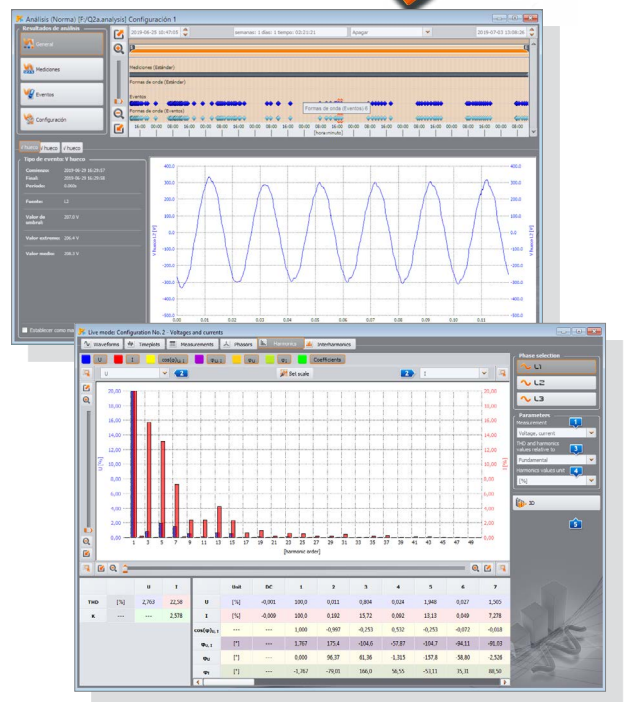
Análisis (Norma) [F:/Q2a.analysis] Configuración 1

Resultados de análisis

General

Mediciones

Eventos

Configuración

2019-06-25 10:47:05 | semanas: 1 días: 1 tiempo: 03:21:21 | Apagar | 2019-07-03 13:08:26

Mediciones (Estándar)

Formas de onda (Estándar)

Eventos

Formas de onda (Eventos)

Formas de onda (Eventos) 8

16:00 00:00 08:00 16:00 00:00 08:00 16:00 00:00 08:00 16:00 00:00 08:00 16:00 00:00 08:00 16:00 00:00 08:00 16:00 00:00 08:00 16:00 00:00 08:00

[hora:minuto]

V hueco | V hueco | V hueco

Tipo de evento: V hueco

Comienzo: 2019-06-28 16:28:57
Final: 2019-06-28 16:29:08
Período: 0.600s

Fuente: L2

Valor de umbral: 207.0 V

Valor extremo: 206.4 V

Valor medio: 206.5 V

Establecer como ma

400.0
300.0
200.0
100.0
0.0
-100.0
-200.0
-300.0
-400.0

V fuente L2 [V]

0.00 0.01 0.02 0.03 0.04 0.05 0.06 0.07 0.08 0.09 0.10 0.11

Live mode: Configuration No. 2 - Voltages and currents

Waveforms | Timeplots | Measurements | Phasors | Harmonics | Interharmonics

U | I | $\cos(\varphi)_{U,I}$ | $\varphi_{U,I}$ | $\varphi_U$ | $\varphi_I$ | Coefficients

U | 2 | Set scale | 2 | I

20,00 18,00 16,00 14,00 12,00 10,00 8,00 6,00 4,00 2,00 0,00

U [%]

I [%]

DC 1 3 5 7 9 11 13 15 17 19 21 23 25 27 29 31 33 35 37 39 41 43 45 47 49

[harmonic order]

Phase selection

L1

L2

L3

Parameters

Measurement 1

Voltage, current

THD and harmonics values relative to 3

Fundamental

Harmonics values unit 4

[%]

3D

5

| | | U | I |
|---|---|---|---|
| THD | [%] | 2,763 | 22,58 |
| K | --- | --- | 2,578 |

| | Unit | DC | 1 | 2 | 3 | 4 | 5 | 6 | 7 |
|---|---|---|---|---|---|---|---|---|---|
| U | [%] | -0,001 | 100,0 | 0,011 | 0,804 | 0,024 | 1,948 | 0,027 | 1,565 |
| I | [%] | -0,009 | 100,0 | 0,102 | 15,72 | 0,092 | 13,13 | 0,049 | 7,278 |
| $\cos(\varphi)_{U,I}$ | --- | --- | 1,000 | -0,997 | -0,253 | 0,532 | -0,253 | -0,072 | -0,018 |
| $\varphi_{U,I}$ | [°] | --- | 1,767 | 175,4 | -104,6 | -57,87 | -104,7 | -94,11 | -91,03 |
| $\varphi_U$ | [°] | --- | 0,000 | 96,37 | 61,36 | -1,315 | -157,8 | 58,80 | -2,526 |
| $\varphi_I$ | [°] | --- | -1,767 | -79,01 | 166,0 | 56,55 | -53,11 | 35,31 | 88,50 |